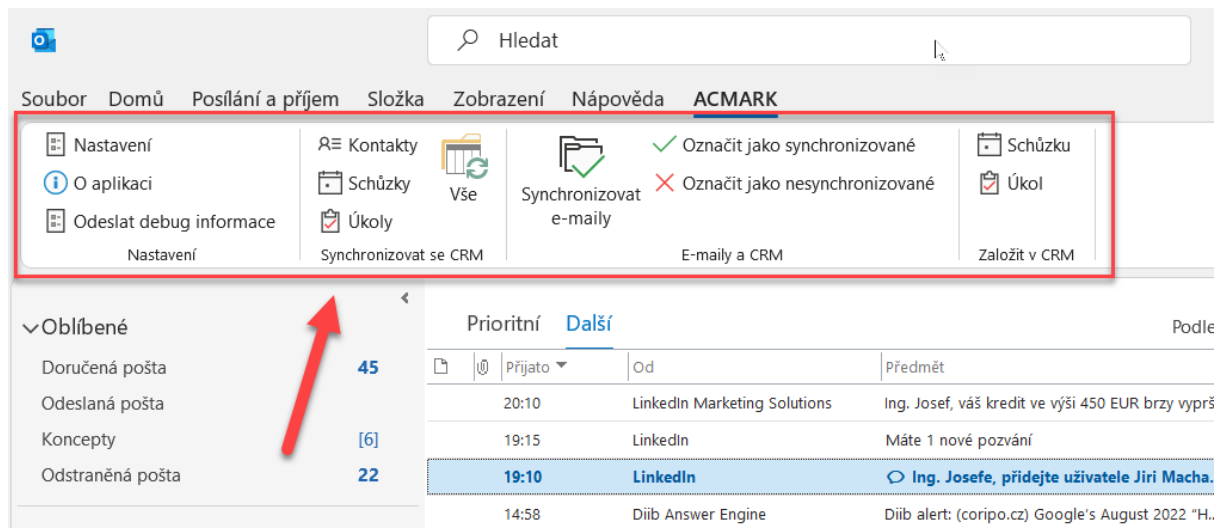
Hledat

Soubor Domů Posílání a příjem Složka Zobrazení Nápověda ACMARK

Nastavení
O aplikaci
Odeslat debug informace
Nastavení

Kontakty
Schůzky
Úkoly
Vše
Synchronizovat se CRM

Synchronizovat e-maily
Označit jako synchronizované
Označit jako nesynchronizované
E-maily a CRM

Schůzku
Úkol
Založit v CRM

Oblíbené
Doručená pošta 45
Odeslaná pošta
Koncepty [6]
Odstraněná pošta 22

Prioritní Další Podle

| | | Přijato | Od | Předmět |
|---|---|---|---|---|
| | | 20:10 | LinkedIn Marketing Solutions | Ing. Josef, váš kredit ve výši 450 EUR brzy vypr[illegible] |
| | | 19:15 | LinkedIn | Máte 1 nové pozvání |
| | | 19:10 | LinkedIn | Ing. Josefe, přidejte uživatele Jiri Macha. |
| | | 14:58 | Diib Answer Engine | Diib alert: (coripo.cz) Google's August 2022 "H. |